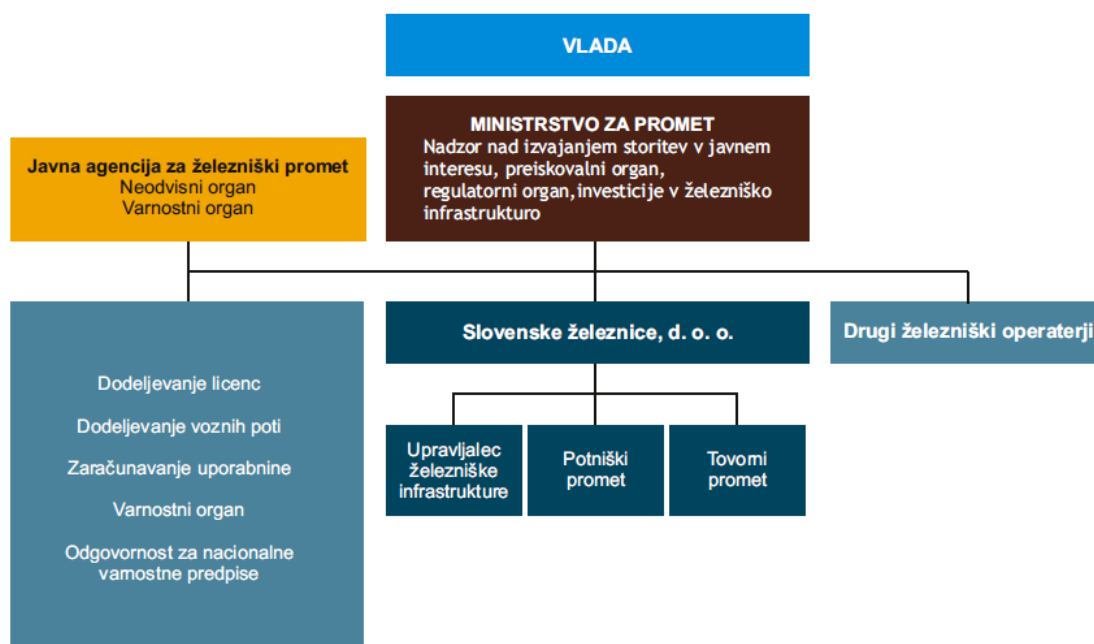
VLADA

MINISTRSTVO ZA PROMET
Nadzor nad izvajanjem storitev v javnem interesu, preiskovalni organ, regulatorni organ,investicije v železniško infrastrukturo

Javna agencija za železniški promet
Neodvisni organ
Varnostni organ

Dodeljevanje licenc

Dodeljevanje voznih poti

Zaračunavanje uporabnine

Varnostni organ

Odgovornost za nacionalne varnostne predpise

Slovenske železnice, d. o. o.

Drugi železniški operaterji

Upravljalec železniške infrastrukture

Potniški promet

Tovorni promet